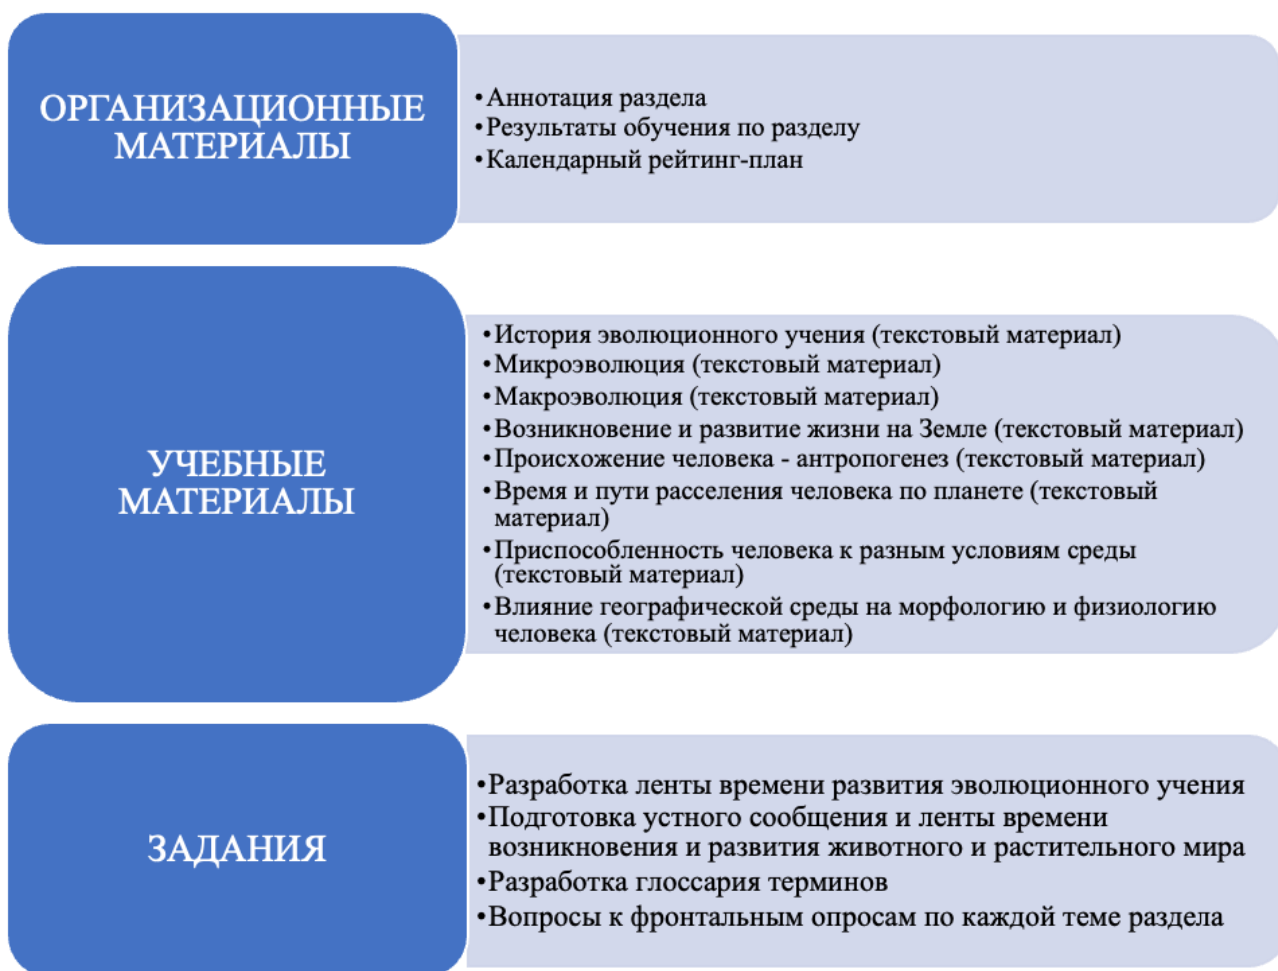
ОРГАНИЗАЦИОННЫЕ МАТЕРИАЛЫ

•Аннотация раздела
•Результаты обучения по разделу
•Календарный рейтинг-план

УЧЕБНЫЕ МАТЕРИАЛЫ

•История эволюционного учения (текстовый материал)
•Микроэволюция (текстовый материал)
•Макроэволюция (текстовый материал)
•Возникновение и развитие жизни на Земле (текстовый материал)
•Происхожение человека - антропогенез (текстовый материал)
•Время и пути расселения человека по планете (текстовый материал)
•Приспособленность человека к разным условиям среды (текстовый материал)
•Влияние географической среды на морфологию и физиологию человека (текстовый материал)

ЗАДАНИЯ

•Разработка ленты времени развития эволюционного учения
•Подготовка устного сообщения и ленты времени возникновения и развития животного и растительного мира
•Разработка глоссария терминов
•Вопросы к фронтальным опросам по каждой теме раздела